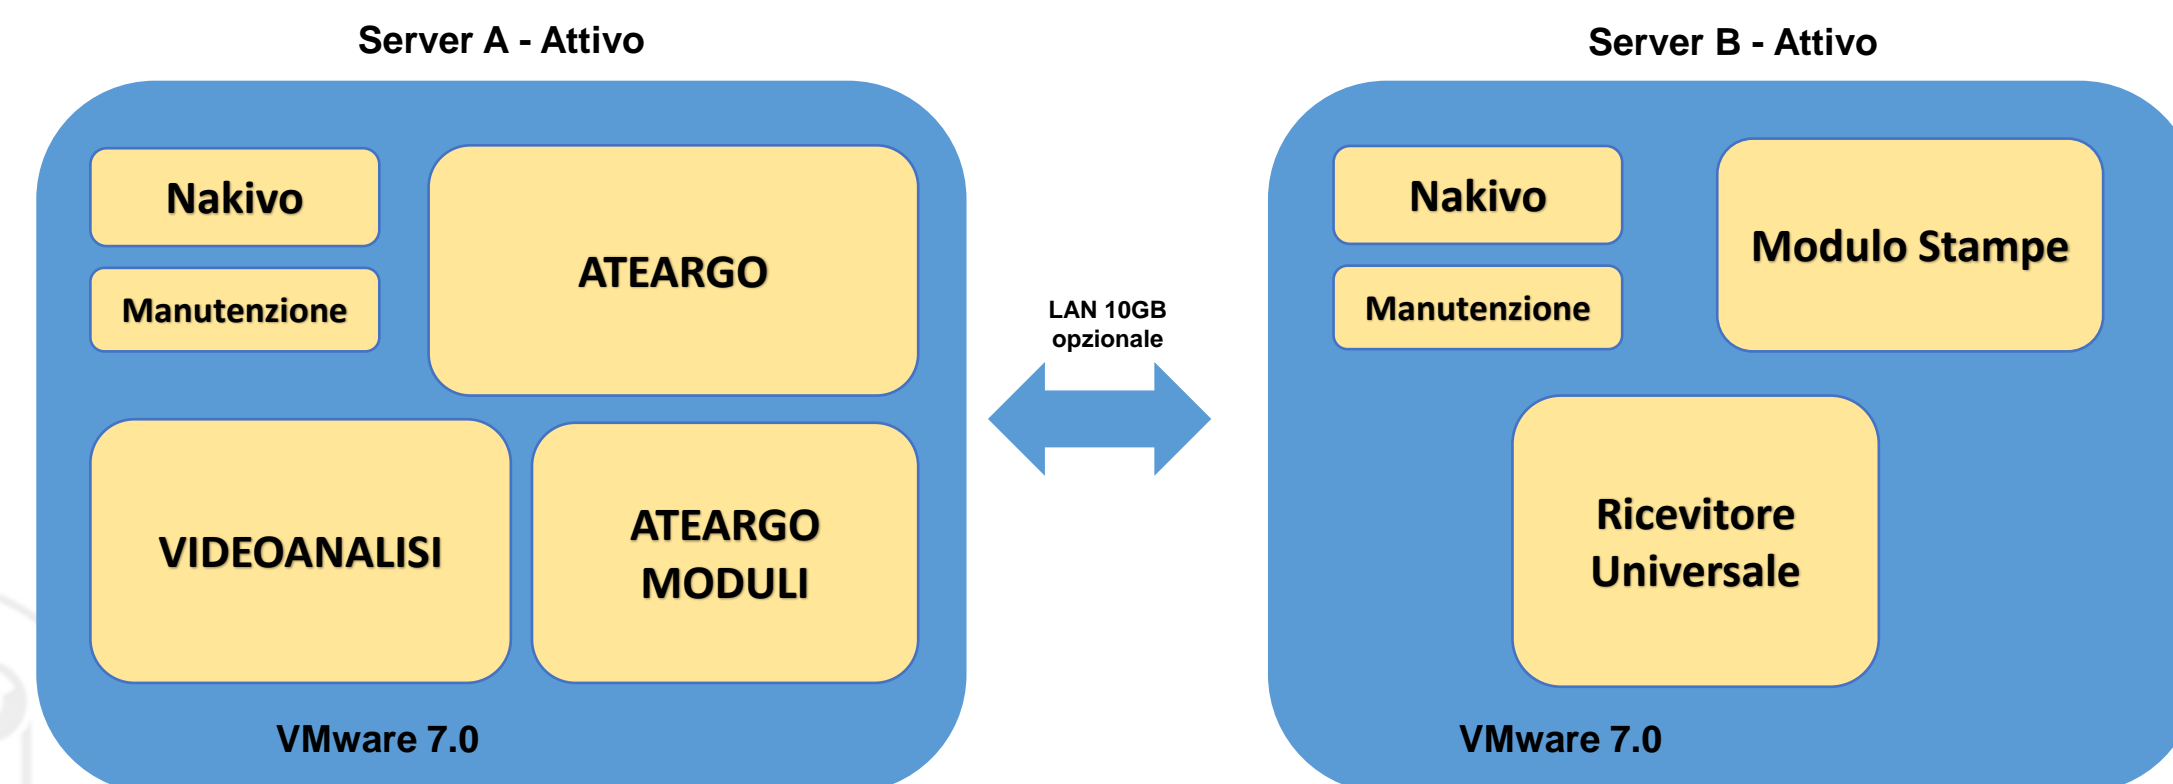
Server A - Attivo

Nakivo

Manutenzione

ATEARGO

VIDEOANALISI

ATEARGO MODULI

VMware 7.0

LAN 10GB opzionale

Server B - Attivo

Nakivo

Manutenzione

Modulo Stampe

Ricevitore Universale

VMware 7.0